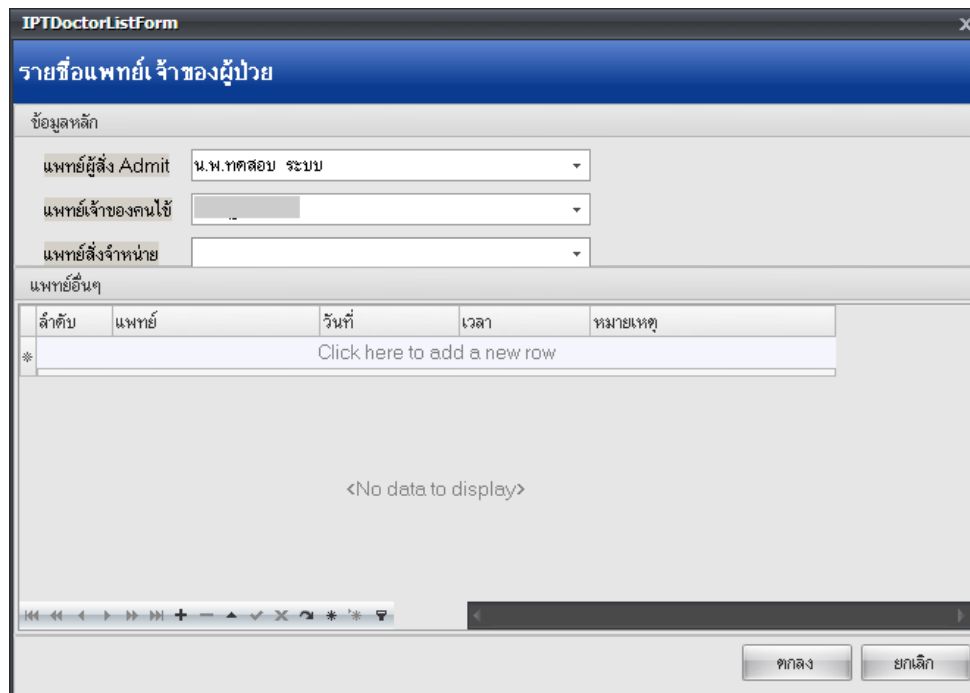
IPTDoctorListForm

รายชื่อแพทย์เจ้าของผู้ป่วย

ข้อมูลหลัก

แพทย์ผู้สั่ง Admit น.พ.ทดสอบ ระบบ

แพทย์เจ้าของคนไข้ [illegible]

แพทย์สั่งจำหน่าย

แพทย์อื่นๆ

| ลำดับ | แพทย์ | วันที่ | เวลา | หมายเหตุ |
|---|---|---|---|---|
| Click here to add a new row | | | | |

<No data to display>

ตกลง ยกเลิก